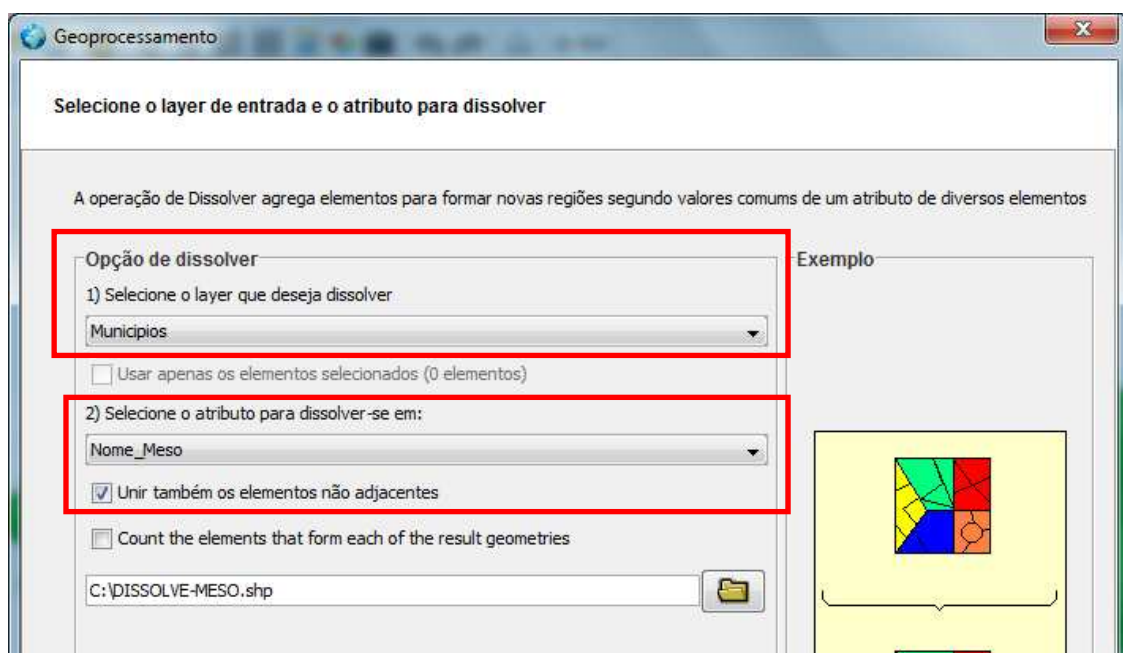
Geoprocessamento

Selecione o layer de entrada e o atributo para dissolver

A operação de Dissolver agrega elementos para formar novas regiões segundo valores comuns de um atributo de diversos elementos

Opção de dissolver

1) Selecione o layer que deseja dissolver

Municipios

Usar apenas os elementos selecionados (0 elementos)

2) Selecione o atributo para dissolver-se em:

Nome_Meso

Unir também os elementos não adjacentes

Count the elements that form each of the result geometries

C:\DISSOLVE-MESO.shp

Exemplo